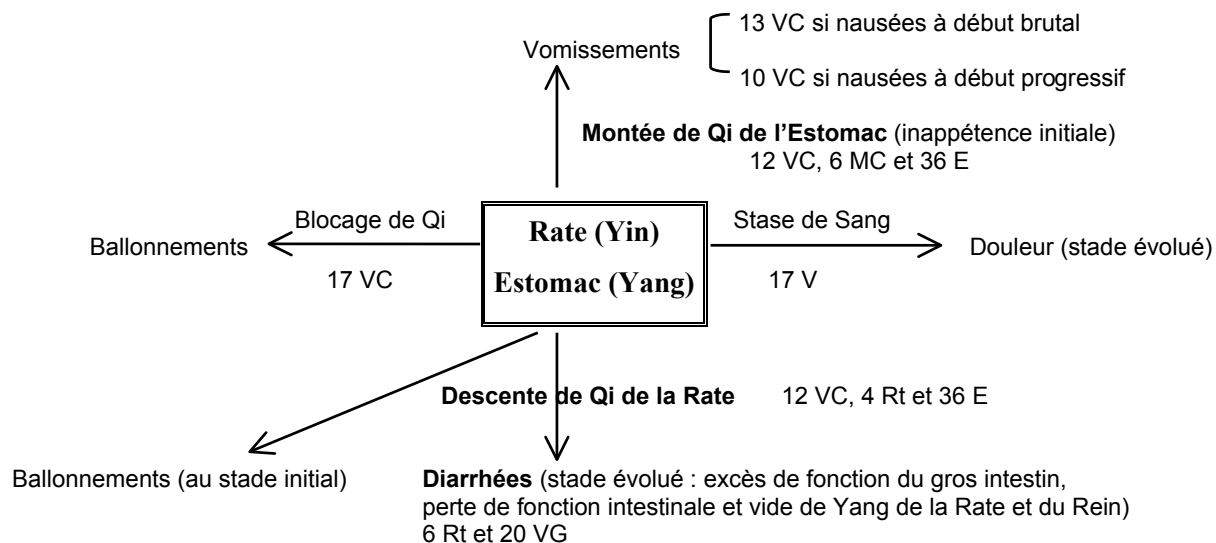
Vomissements

13 VC si nausées à début brutal

10 VC si nausées à début progressif

**Montée de Qi de l'Estomac** (inappétence initiale)
12 VC, 6 MC et 36 E

Blocage de Qi

Ballonnements

17 VC

**Rate (Yin)**
**Estomac (Yang)**

Stase de Sang

17 V

Douleur (stade évolué)

**Descente de Qi de la Rate** 12 VC, 4 Rt et 36 E

Ballonnements (au stade initial)

**Diarrhées** (stade évolué : excès de fonction du gros intestin, perte de fonction intestinale et vide de Yang de la Rate et du Rein)
6 Rt et 20 VG